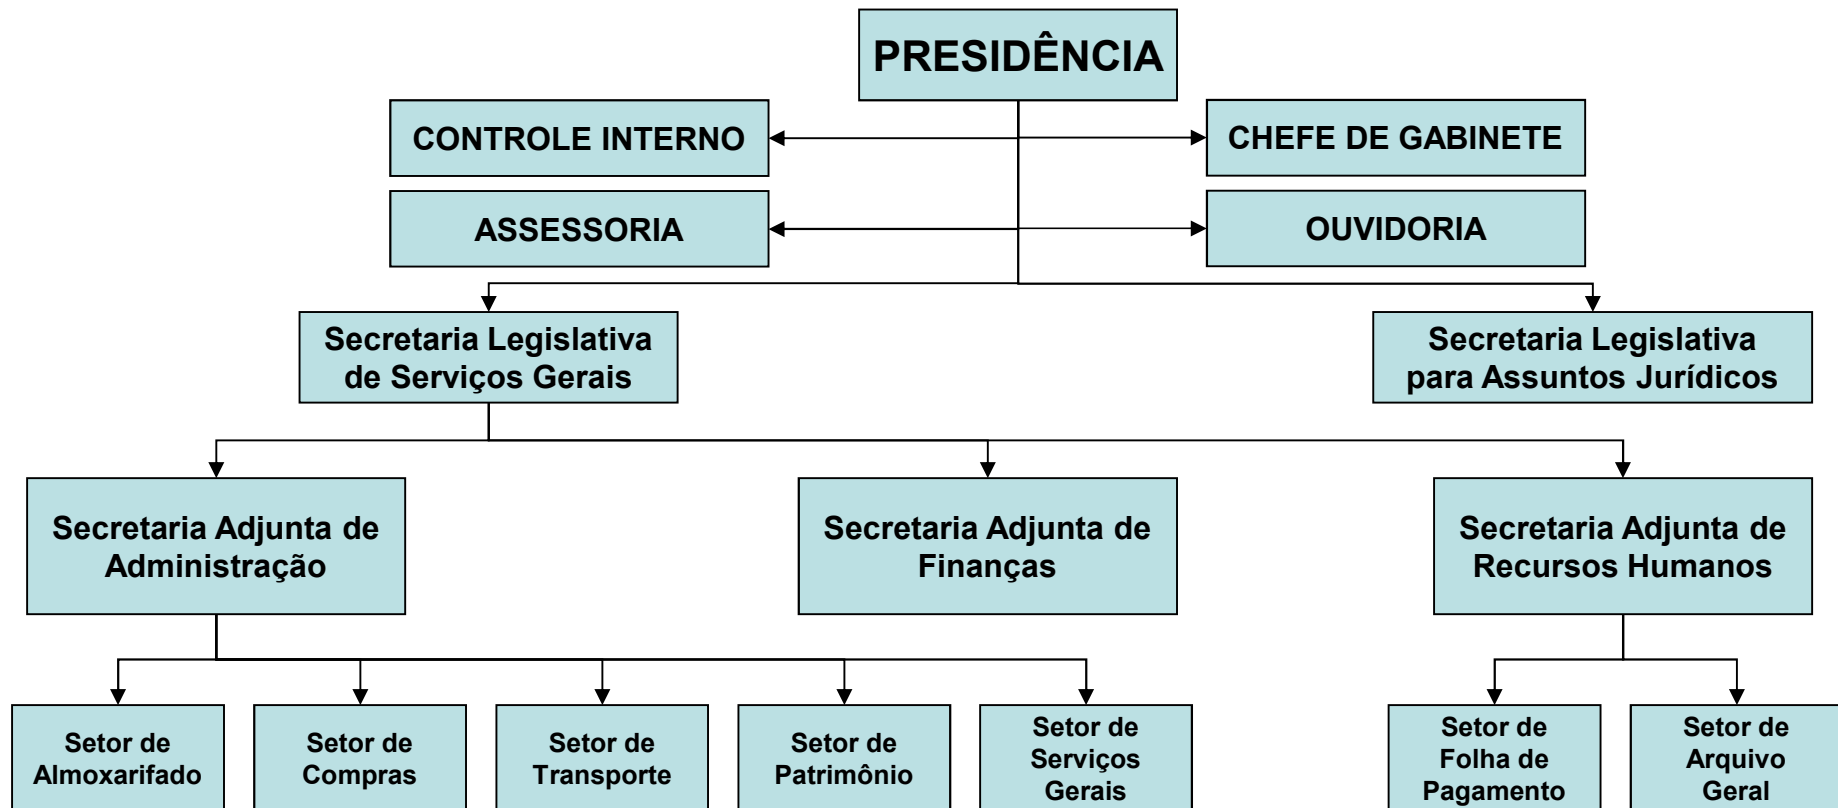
PRESIDÊNCIA

CONTROLE INTERNO

CHEFE DE GABINETE

ASSESSORIA

OUVIDORIA

Secretaria Legislativa de Serviços Gerais

Secretaria Legislativa para Assuntos Jurídicos

Secretaria Adjunta de Administração

Secretaria Adjunta de Finanças

Secretaria Adjunta de Recursos Humanos

Setor de Almoxarifado

Setor de Compras

Setor de Transporte

Setor de Patrimônio

Setor de Serviços Gerais

Setor de Folha de Pagamento

Setor de Arquivo Geral